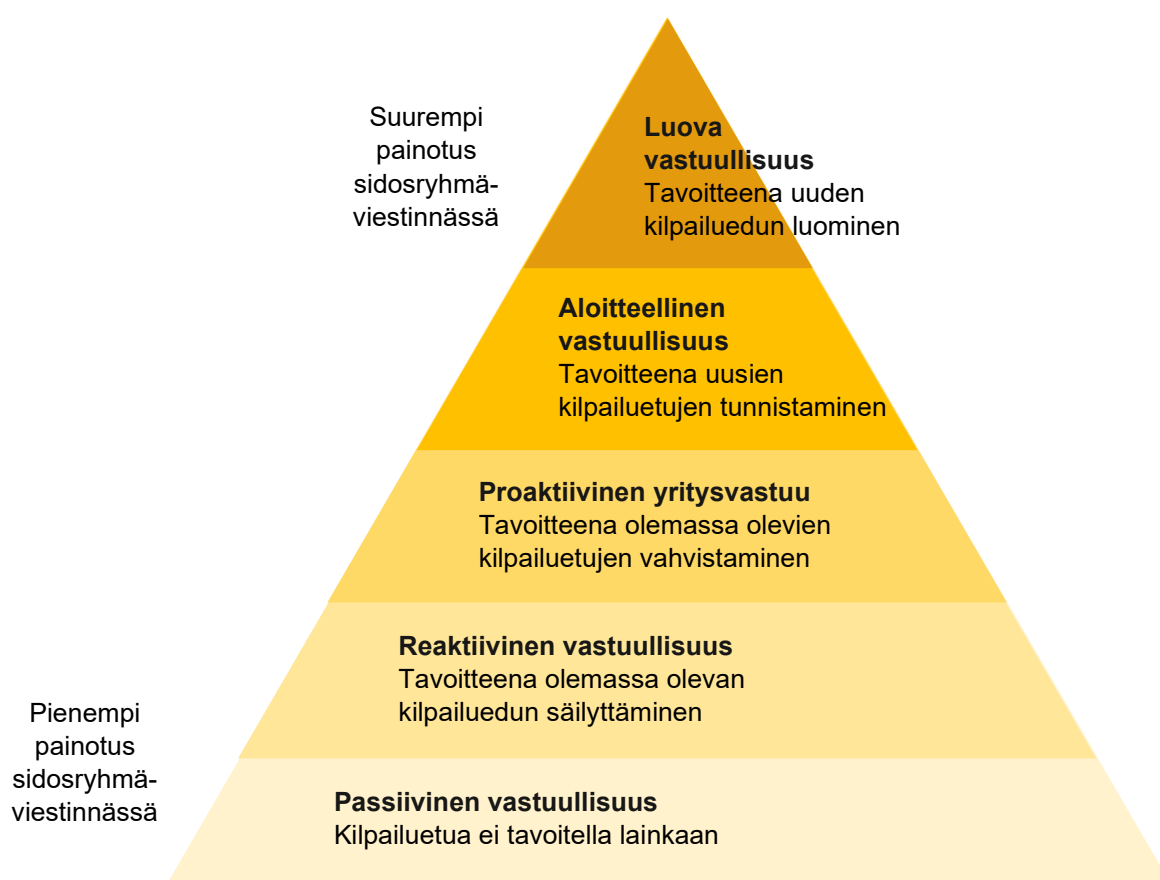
Suurempi painotus sidosryhmäviestinnässä

Luova vastuullisuus
Tavoitteena uuden kilpailuedun luominen

Aloitteellinen vastuullisuus
Tavoitteena uusien kilpailuetujen tunnistaminen

Proaktiivinen yritysvastuu
Tavoitteena olemassa olevien kilpailuetujen vahvistaminen

Reaktiivinen vastuullisuus
Tavoitteena olemassa olevan kilpailuedun säilyttäminen

Pienempi painotus sidosryhmäviestinnässä

Passiivinen vastuullisuus
Kilpailuetua ei tavoitella lainkaan